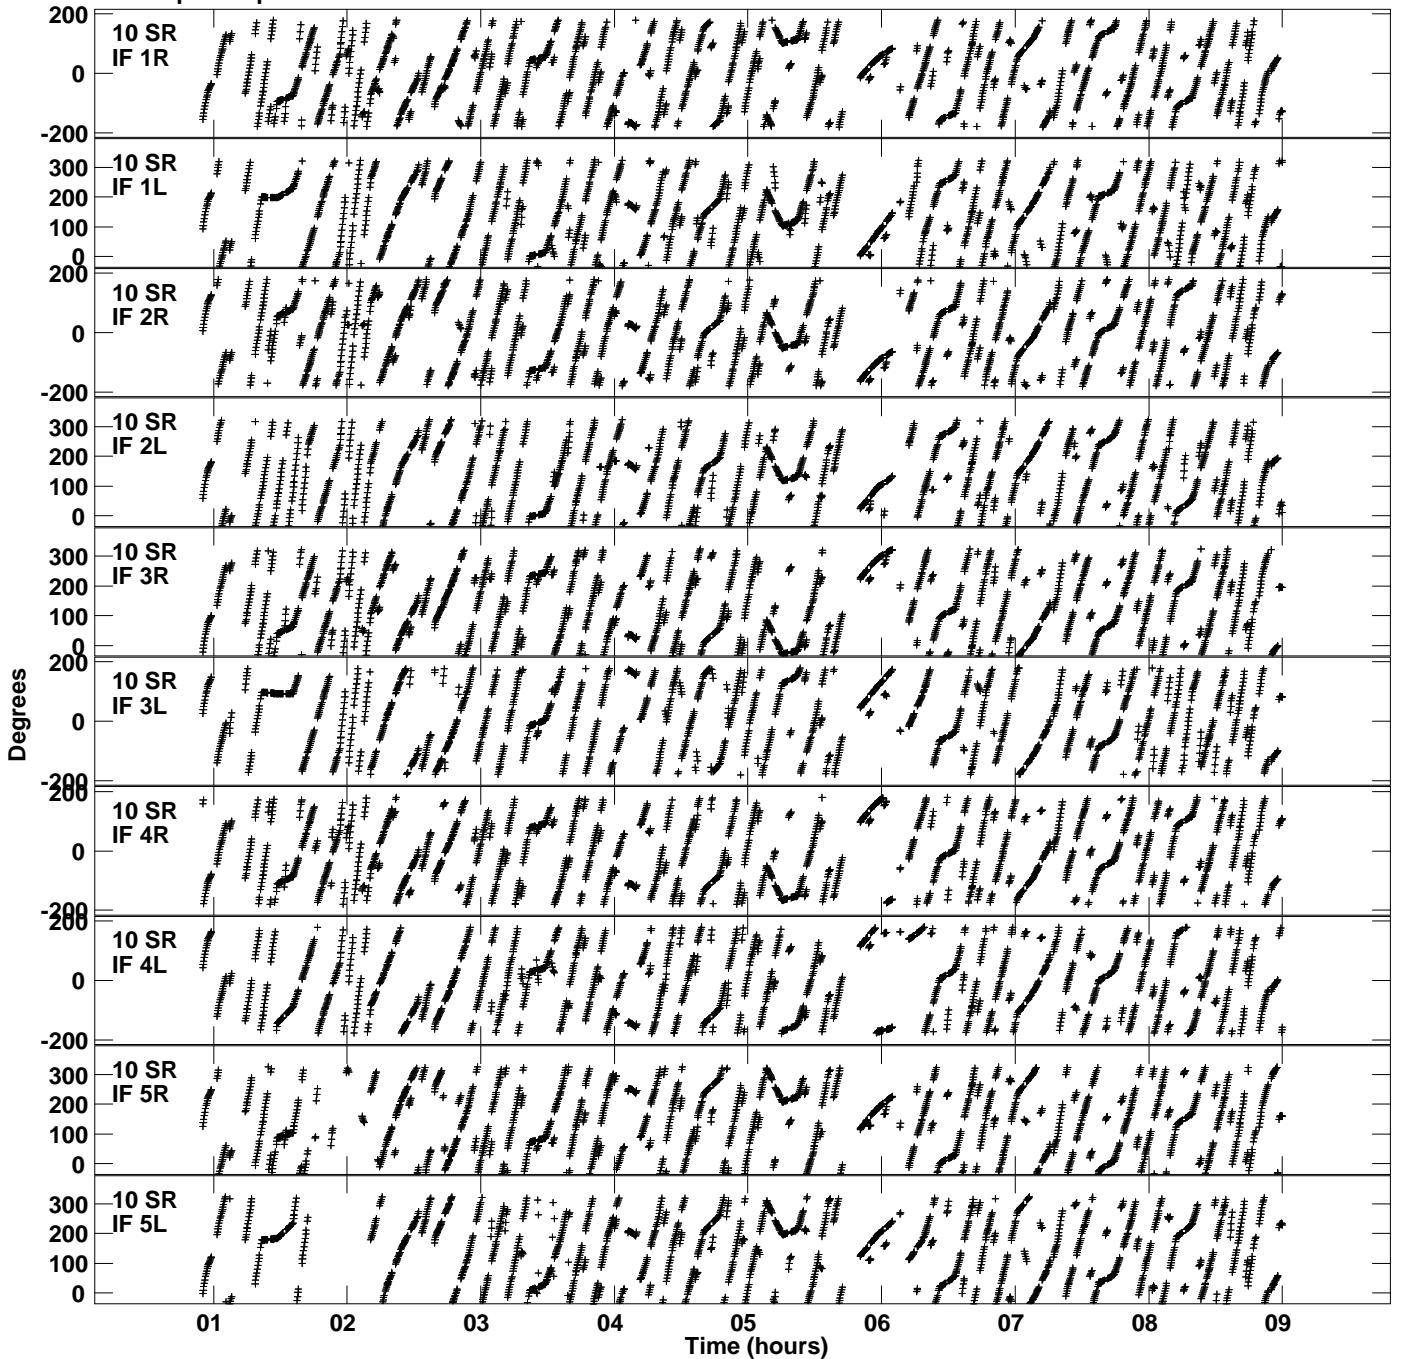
10 SR
IF 1R
200
0
-200

10 SR
IF 1L
300
200
100
0

10 SR
IF 2R
200
0
-200

10 SR
IF 2L
300
200
100
0

10 SR
IF 3R
300
200
100
0

10 SR
IF 3L
200
0
-200

10 SR
IF 4R
200
0
-200

10 SR
IF 4L
200
0
-200

10 SR
IF 5R
300
200
100
0

10 SR
IF 5L
300
200
100
0

Degrees

01 02 03 04 05 06 07 08 09
Time (hours)